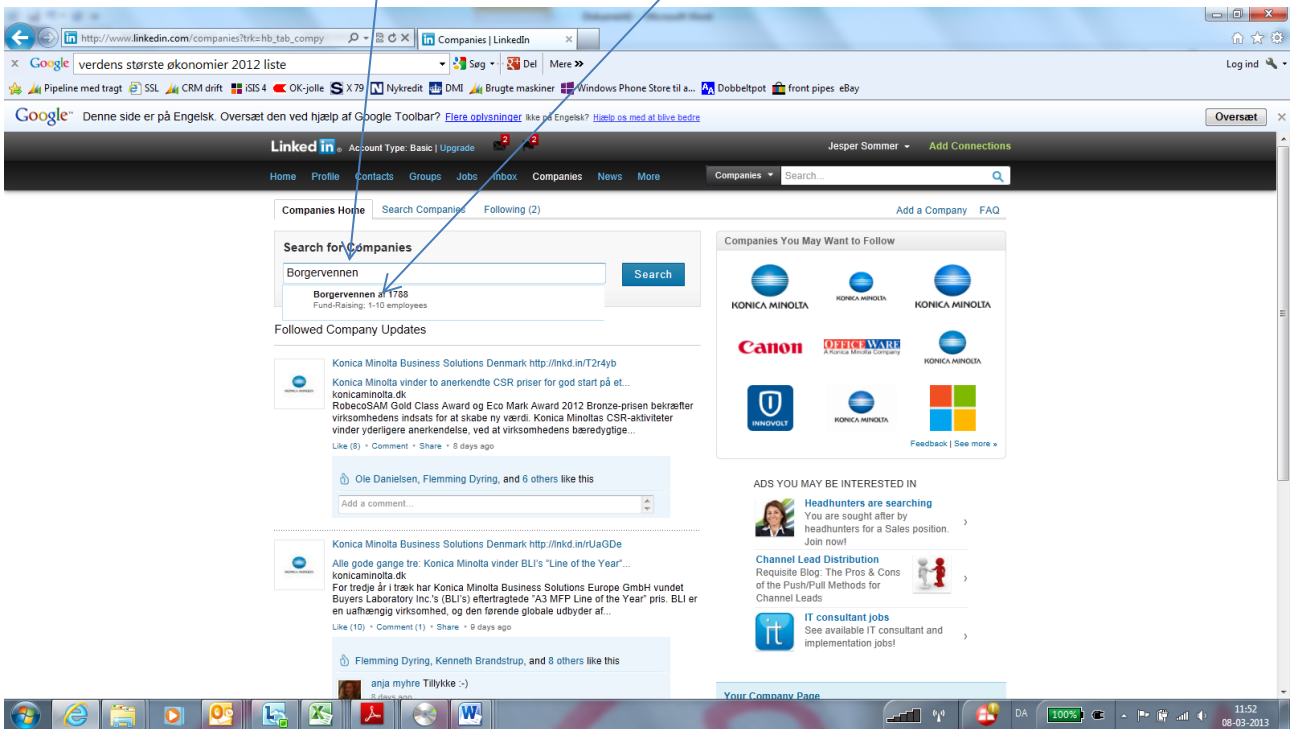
Dokument1 - Microsoft Word

http://www.linkedin.com/companies?trk=hb_tab_compy

Companies | LinkedIn

Google verdens største økonomier 2012 liste

Søg Del Mere »

Log ind

Pipeline med tragt SSL CRM drift iSIS 4 OK-jolle X79 Nykredit DMI Brugte maskiner Windows Phone Store til a... Dobbeltpot front pipes eBay

Google Denne side er på Engelsk. Oversæt den ved hjælp af Google Toolbar? Flere oplysninger Ikke på Engelsk? Hjælp os med at blive bedre

Oversæt

LinkedIn Account Type: Basic | Upgrade

Jesper Sommer Add Connections

Home Profile Contacts Groups Jobs Inbox Companies News More

Companies Search...

Companies Home Search Companies Following (2)

Add a Company FAQ

Search for Companies

Borgervennen

Search

Borgervennen af 1788
Fund-Raising; 1-10 employees

Followed Company Updates

Konica Minolta Business Solutions Denmark http://lnkd.in/T2r4yb

Konica Minolta vinder to anerkendte CSR priser for god start på et...
konicaminolta.dk
RobecoSAM Gold Class Award og Eco Mark Award 2012 Bronze-prisen bekræfter virksomhedens indsats for at skabe ny værdi. Konica Minoltas CSR-aktiviteter vinder yderligere anerkendelse, ved at virksomhedens bæredygtige...

Like (8) • Comment • Share • 8 days ago

Ole Danielsen, Flemming Dyring, and 6 others like this

Add a comment...

Konica Minolta Business Solutions Denmark http://lnkd.in/rUaGDe

Alle gode gange tre: Konica Minolta vinder BLI's "Line of the Year"...
konicaminolta.dk
For tredje år i træk har Konica Minolta Business Solutions Europe GmbH vundet Buyers Laboratory Inc.'s (BLI's) eftertragtede "A3 MFP Line of the Year" pris. BLI er en uafhængig virksomhed, og den førende globale udbyder af...

Like (10) • Comment (1) • Share • 9 days ago

Flemming Dyring, Kenneth Brandstrup, and 8 others like this

anja myhre Tillykke :-)
8 days ago

Companies You May Want to Follow

KONICA MINOLTA KONICA MINOLTA KONICA MINOLTA

Canon OFFICE WARE A Konica Minolta Company KONICA MINOLTA

INNOVOLT KONICA MINOLTA

Feedback | See more »

ADS YOU MAY BE INTERESTED IN

Headhunters are searching
You are sought after by headhunters for a Sales position. Join now!

Channel Lead Distribution
Requisite Blog: The Pros & Cons of the Push/Pull Methods for Channel Leads

IT consultant jobs
See available IT consultant and implementation jobs!

Your Company Page

DA 100% 11:52 08-03-2013